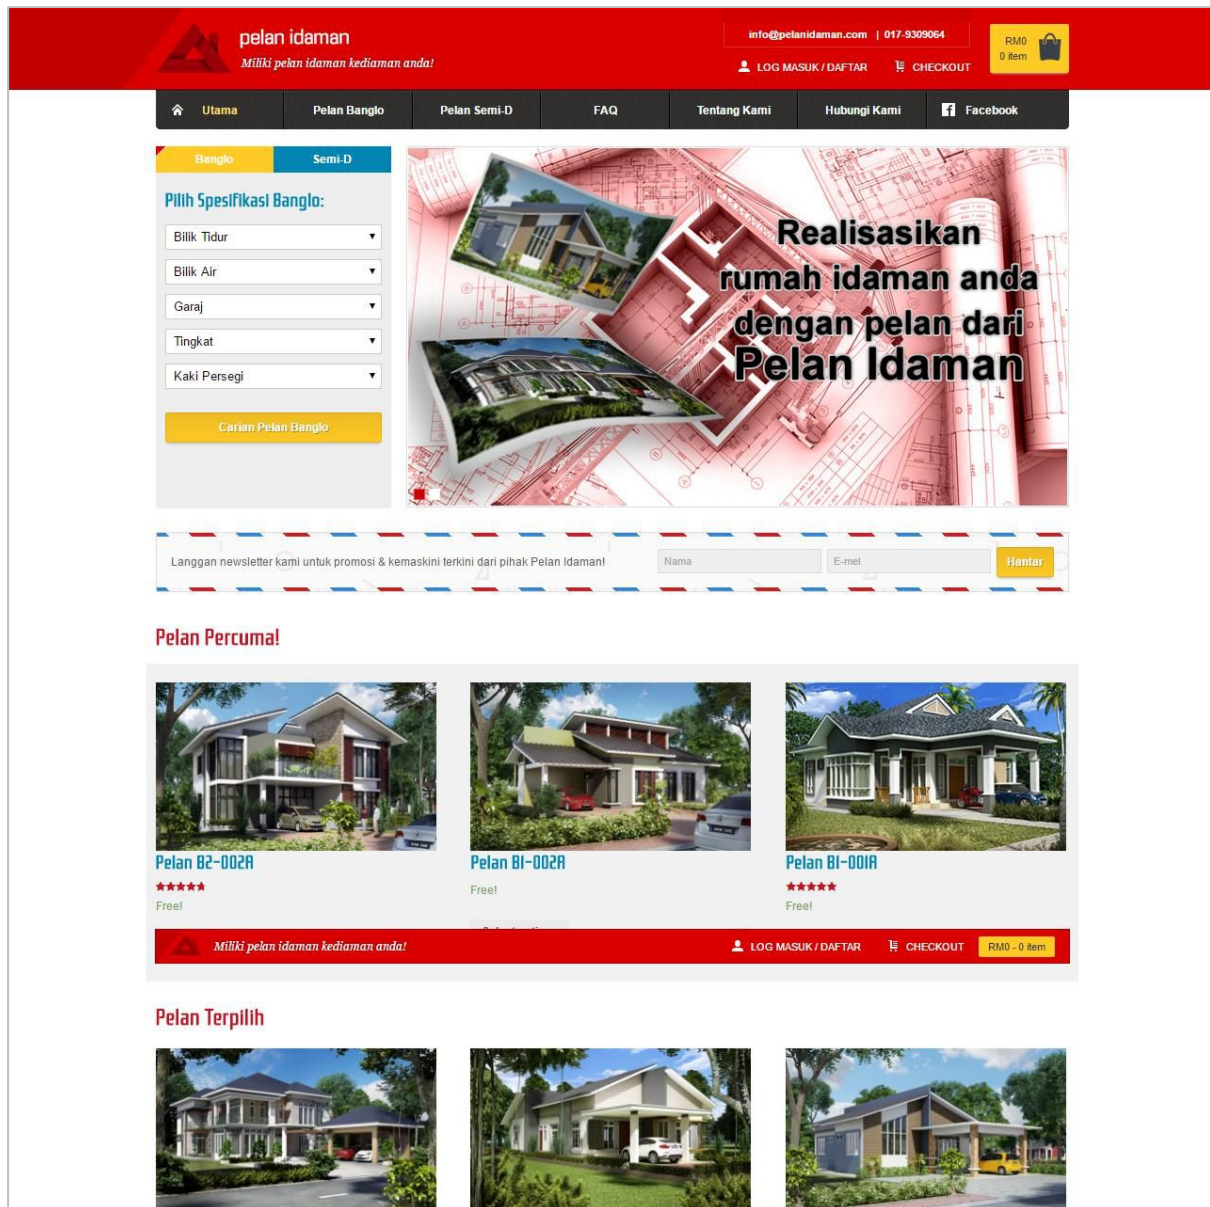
pelan idaman
Miliki pelan idaman kediaman anda!

info@pelanidaman.com | 017-9309064

LOG MASUK / DAFTAR CHECKOUT

RM0
0 item

Utama Pelan Banglo Pelan Semi-D FAQ Tentang Kami Hubungi Kami Facebook

Banglo Semi-D

Pilih Spesifikasi Banglo:

Bilik Tidur
Bilik Air
Garaj
Tingkat
Kaki Persegi

Carian Pelan Banglo

Realisasikan rumah idaman anda dengan pelan dari Pelan Idaman

Langgan newsletter kami untuk promosi & kemaskini terkini dari pihak Pelan Idaman!

Nama E-mel Hantar

Pelan Percuma!

Pelan B2-002A
Free!

Pelan B1-002A
Free!

Pelan B1-001A
Free!

Miliki pelan idaman kediaman anda! LOG MASUK / DAFTAR CHECKOUT RM0 - 0 item

Pelan Terpilih